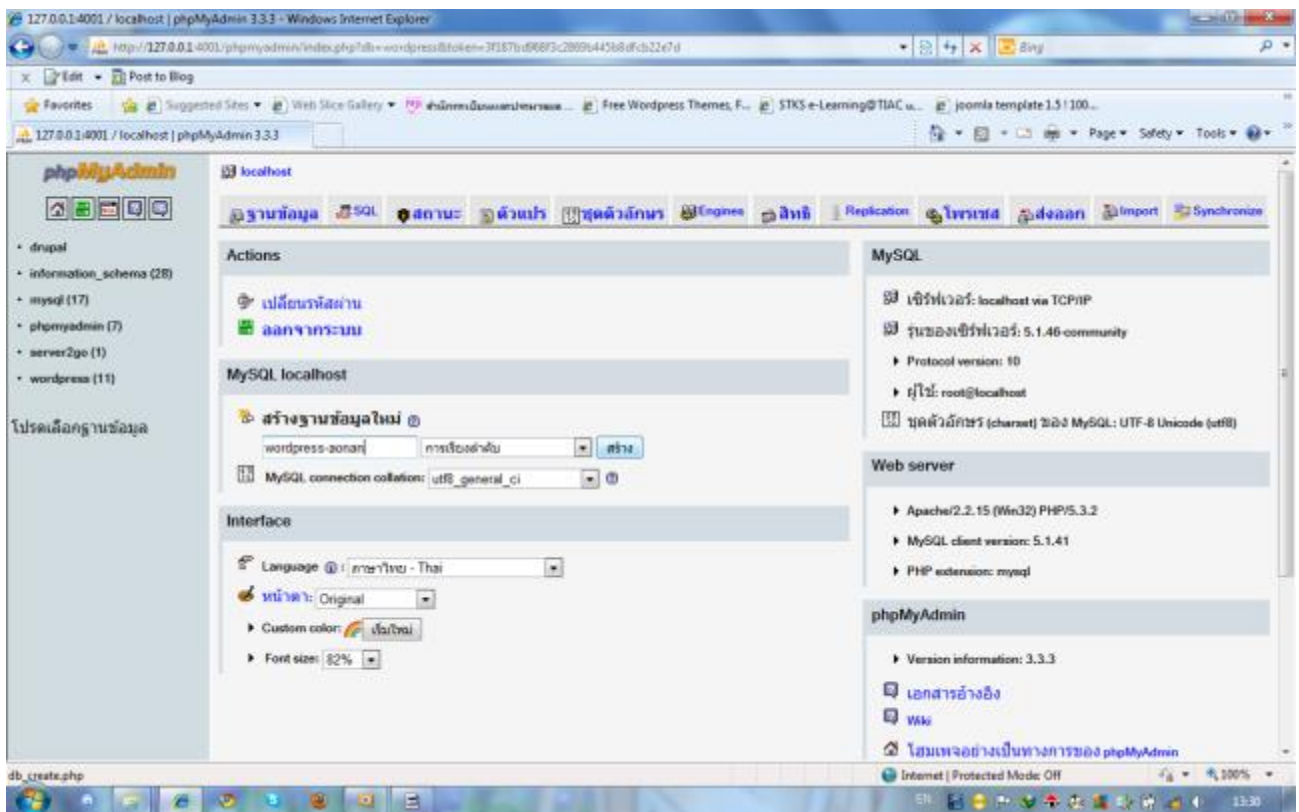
127.0.0.1:4001 / localhost | phpMyAdmin 3.3.3 - Windows Internet Explorer

http://127.0.0.1:4001/phpmyadmin/index.php?db=wordpress&token=3f187bd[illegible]

Bing

Edit • Post to Blog

Favorites | Suggested Sites • Web Slice Gallery • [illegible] Free Wordpress Themes, F... STKS e-Learning@TIAC u... joomla template 1.5 | 100...

127.0.0.1:4001 / localhost | phpMyAdmin 3.3.3

Page • Safety • Tools •

phpMyAdmin

localhost

ฐานข้อมูล | SQL | สถานะ | ตัวแปร | ชุดตัวอักษร | Engines | สิทธิ | Replication | โพรเซส | ส่งออก | Import | Synchronize

- drupal
- information_schema (28)
- mysql (17)
- phpmyadmin (7)
- server2go (1)
- wordpress (11)

โปรดเลือกฐานข้อมูล

Actions

เปลี่ยนรหัสผ่าน
ออกจากระบบ

MySQL localhost

สร้างฐานข้อมูลใหม่
wordpress-aonan | การเรียงลำดับ | สร้าง
MySQL connection collation: utf8_general_ci

Interface

Language: ภาษาไทย - Thai
หน้าตา: Original
Custom color: เริ่มใหม่
Font size: 82%

MySQL

เซิร์ฟเวอร์: localhost via TCP/IP
รุ่นของเซิร์ฟเวอร์: 5.1.46-community
Protocol version: 10
ผู้ใช้: root@localhost
ชุดตัวอักษร (charset) ของ MySQL: UTF-8 Unicode (utf8)

Web server

Apache/2.2.15 (Win32) PHP/5.3.2
MySQL client version: 5.1.41
PHP extension: mysql

phpMyAdmin

Version information: 3.3.3
เอกสารอ้างอิง
Wiki
โฮมเพจอย่างเป็นทางการของ phpMyAdmin

db_create.php

Internet | Protected Mode: Off

100%

EN

13:30